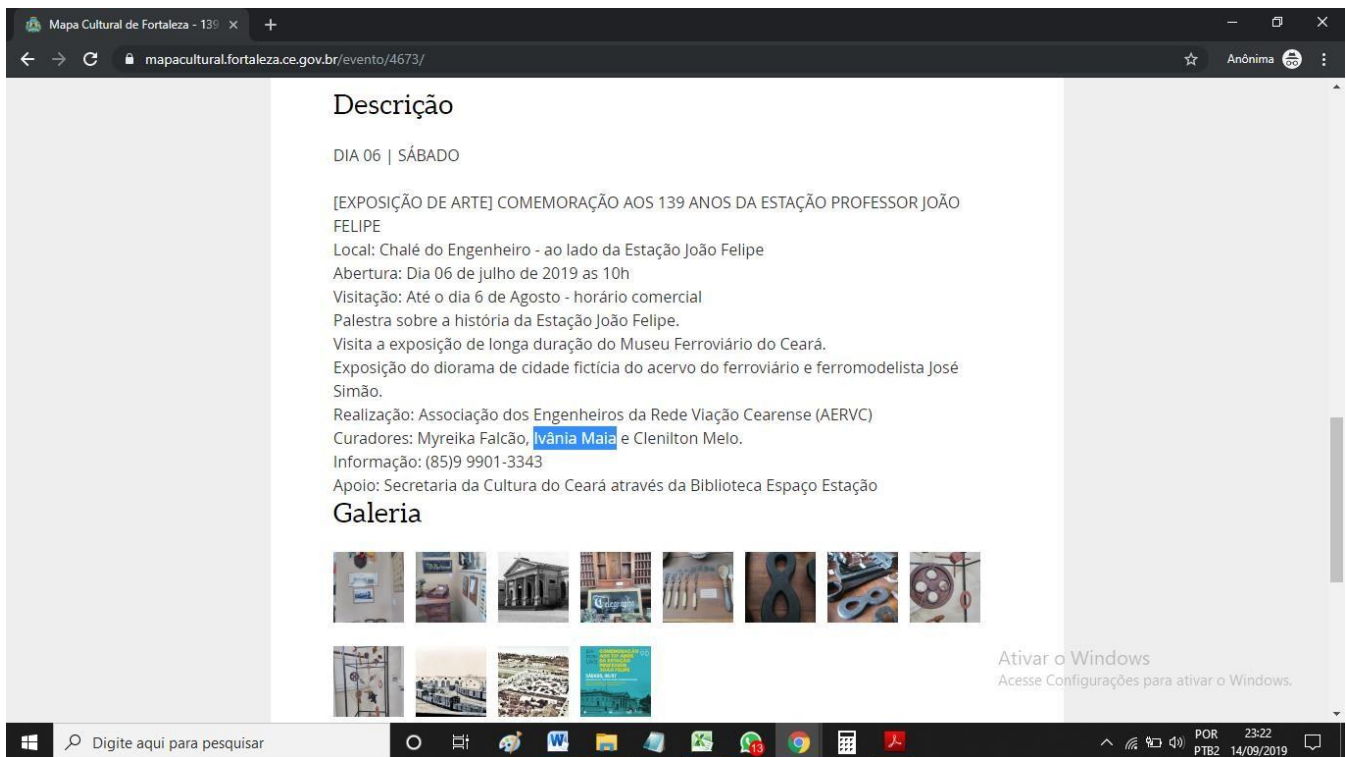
Mapa Cultural de Fortaleza - 139 ×

mapacultural.fortaleza.ce.gov.br/evento/4673/

Anônima

Descrição

DIA 06 | SÁBADO

[EXPOSIÇÃO DE ARTE] COMEMORAÇÃO AOS 139 ANOS DA ESTAÇÃO PROFESSOR JOÃO FELIPE
Local: Chalé do Engenheiro - ao lado da Estação João Felipe
Abertura: Dia 06 de julho de 2019 as 10h
Visitação: Até o dia 6 de Agosto - horário comercial
Palestra sobre a história da Estação João Felipe.
Visita a exposição de longa duração do Museu Ferroviário do Ceará.
Exposição do diorama de cidade fictícia do acervo do ferroviário e ferromodelista José Simão.
Realização: Associação dos Engenheiros da Rede Viação Cearense (AERVC)
Curadores: Myreika Falcão, Ivânia Maia e Clenilton Melo.
Informação: (85)9 9901-3343
Apoio: Secretaria da Cultura do Ceará através da Biblioteca Espaço Estação

Galeria

Ativar o Windows
Acesse Configurações para ativar o Windows.

Digite aqui para pesquisar

POR PTB2 23:22 14/09/2019